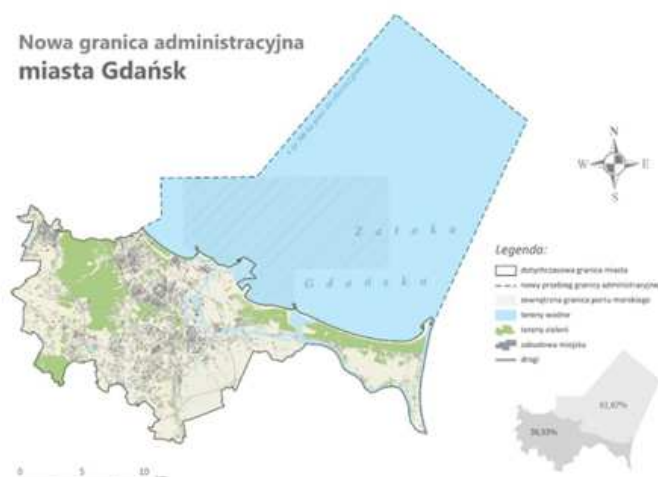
Nowa granica administracyjna
miasta Gdańsk

N
W
E
S

Zatoka
Gdańska

Legenda:
dotychczasowa granica miasta
nowy przebieg granicy administracyjnej
zewnętrzna granica portu morskiego
tereny wodne
tereny zieleni
zabudowa miejska
drogi

61,67%
38,33%

0 5 10